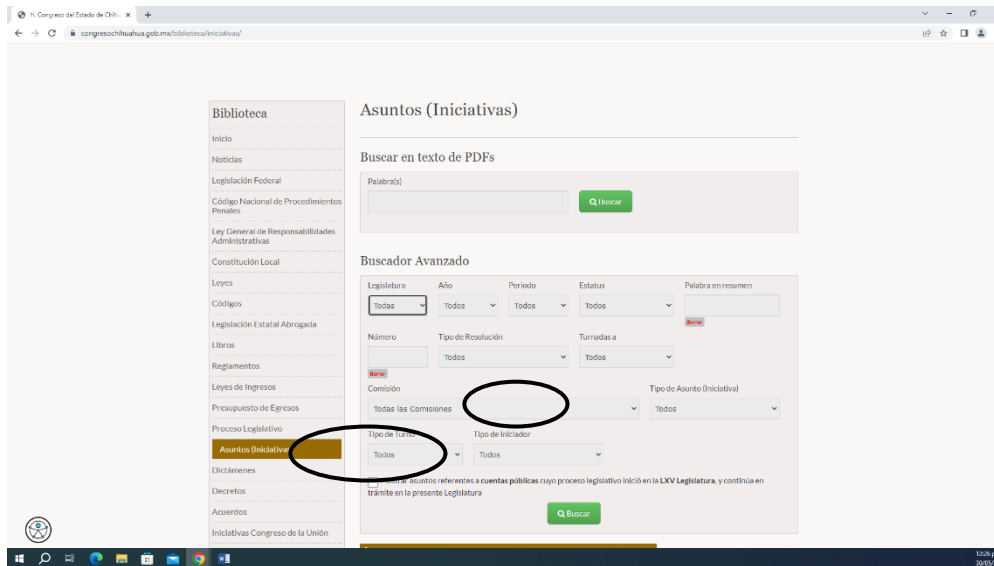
H. Congreso del Estado de Chih ×
congresochihuahua.gob.mx/biblioteca/iniciativas/

Biblioteca
Inicio
Noticias
Legislación Federal
Código Nacional de Procedimientos Penales
Ley General de Responsabilidades Administrativas
Constitución Local
Leyes
Códigos
Legislación Estatal Abrogada
Libros
Reglamentos
Leyes de Ingresos
Presupuesto de Egresos
Proceso Legislativo
Asuntos (Iniciativ
Dictámenes
Decretos
Acuerdos
Iniciativas Congreso de la Unión

Asuntos (Iniciativas)

Buscar en texto de PDFs
Palabra(s)
Buscar

Buscador Avanzado
Legislatura: Todas
Año: Todos
Periodo: Todos
Estatus: Todos
Palabra en resumen
Borrar
Número
Borrar
Tipo de Resolución: Todos
Turnadas a: Todos
Comisión: Todas las Comisiones
Tipo de Asunto (Iniciativa): Todos
Tipo de Turno: Todos
Tipo de Iniciador: Todos
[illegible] asuntos referentes a cuentas públicas cuyo proceso legislativo inició en la LXV Legislatura, y continúa en trámite en la presente Legislatura
Buscar

12:26
30/05/